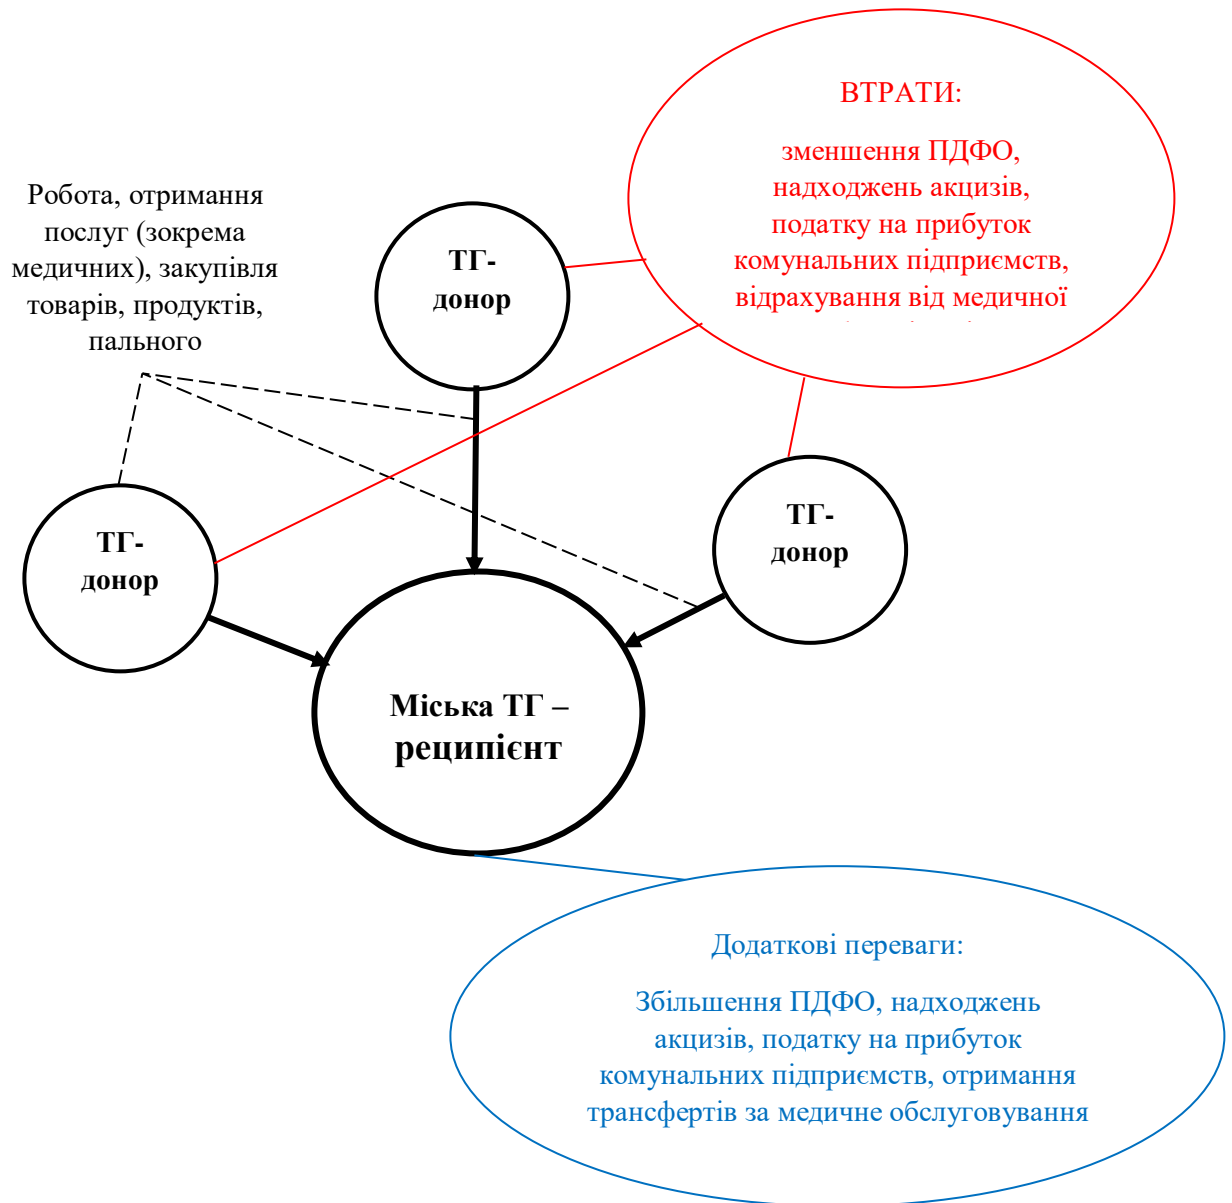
ВТРАТИ:

зменшення ПДФО, надходжень акцизів, податку на прибуток комунальних підприємств, відрахування від медичної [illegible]

Робота, отримання послуг (зокрема медичних), закупівля товарів, продуктів, пального

ТГ-донор

ТГ-донор

ТГ-донор

Міська ТГ – реципієнт

Додаткові переваги:

Збільшення ПДФО, надходжень акцизів, податку на прибуток комунальних підприємств, отримання трансфертів за медичне обслуговування